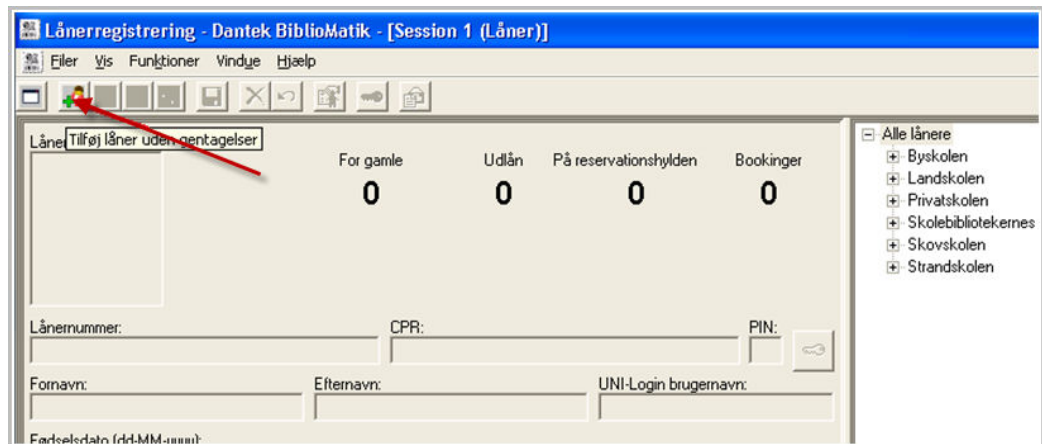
Lånerregistrering - Dantek BiblioMatik - [Session 1 (Låner)]

Filer Vis Funktioner Vindue Hjælp

Låner Tilføj låner uden gentagelser

For gamle
0

Udlån
0

På reservationshylden
0

Bookinger
0

Alle lånere
Byskolen
Landskolen
Privatskolen
Skolebibliotekernes
Skovskolen
Strandskolen

Lånernummer:

CPR:

PIN:

Fornavn:

Efternavn:

UNI-Login brugernavn:

Fødselsdato (dd-MM-yyyy):